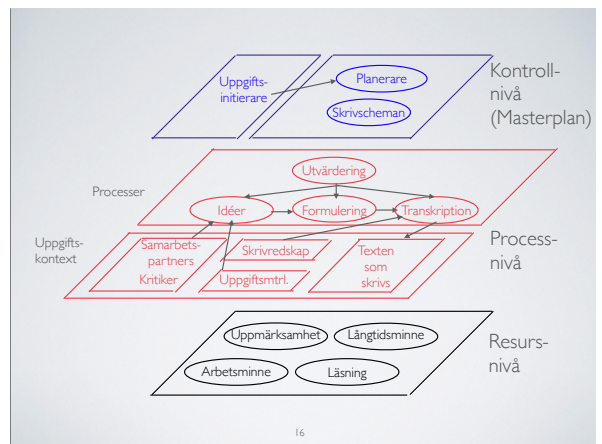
Uppgiftsinitierare

Planerare

Skrivscheman

Kontrollnivå (Masterplan)

Processer

Utvärdering

Idéer

Formulering

Transkription

Uppgiftskontext

Samarbetspartners

Kritiker

Skrivredskap

Uppgiftsmtrl.

Texten som skrivs

Processnivå

Uppmärksamhet

Långtidsminne

Arbetsminne

Läsning

Resursnivå

16